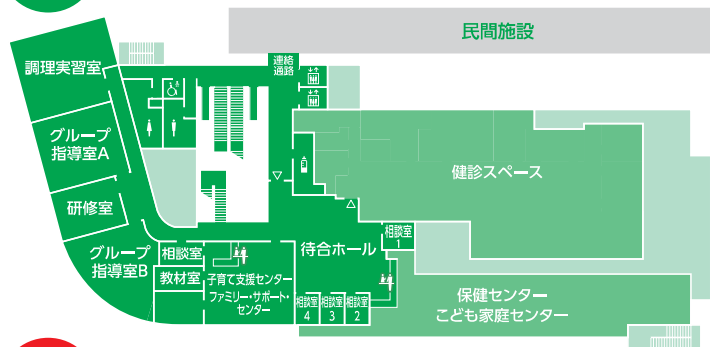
民間施設

調理実習室

連絡通路

グループ指導室A

研修室

健診スペース

グループ指導室B

相談室

教材室

子育て支援センター

ファミリー・サポート・センター

待合ホール

相談室1

相談室4

相談室3

相談室2

保健センター
こども家庭センター